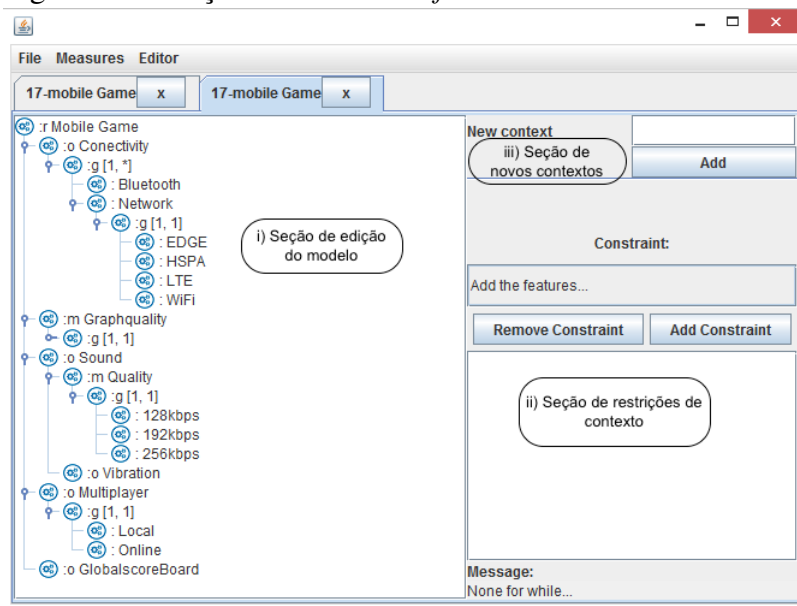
File Measures Editor

17-mobile Game x 17-mobile Game x

:r Mobile Game
:o Conectivity
:g [1, *]
: Bluetooth
: Network
:g [1, 1]
: EDGE
: HSPA
: LTE
: WiFi
:m Graphquality
:g [1, 1]
:o Sound
:m Quality
:g [1, 1]
: 128kbps
: 192kbps
: 256kbps
:o Vibration
:o Multiplayer
:g [1, 1]
: Local
: Online
:o GlobalscoreBoard

i) Seção de edição do modelo

New context

iii) Seção de novos contextos

Add

Constraint:

Add the features...

Remove Constraint

Add Constraint

ii) Seção de restrições de contexto

Message:
None for while...